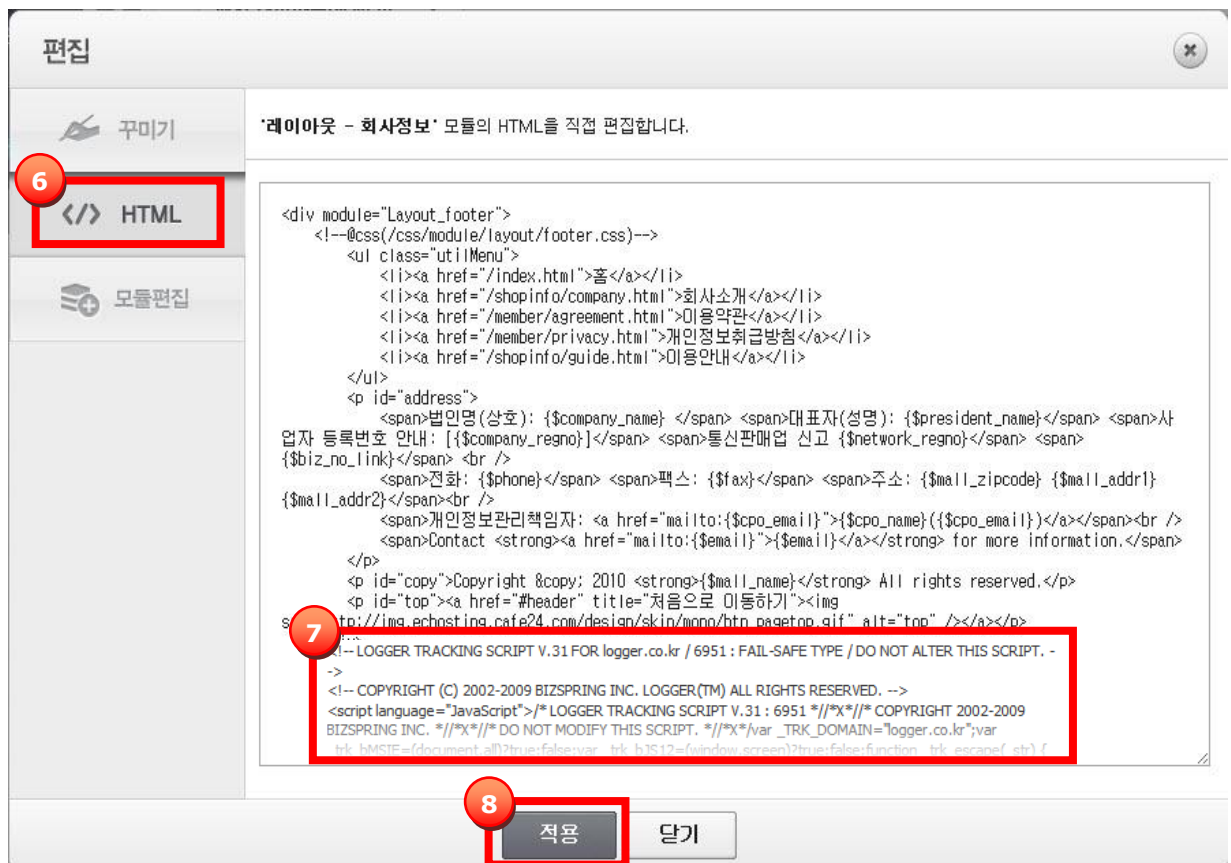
편집

꾸미기

6

</> HTML

모듈편집

'레이아웃 - 회사정보' 모듈의 HTML을 직접 편집합니다.

<div module="Layout_footer">
<!--@css(/css/module/layout/footer.css)-->
<ul class="utilMenu">
<li><a href="/index.html">홈</a></li>
<li><a href="/shopinfo/company.html">회사소개</a></li>
<li><a href="/member/agreement.html">이용약관</a></li>
<li><a href="/member/privacy.html">개인정보취급방침</a></li>
<li><a href="/shopinfo/guide.html">이용안내</a></li>
</ul>
<p id="address">
<span>법인명(상호): {$company_name} </span> <span>대표자(성명): {$president_name}</span> <span>사업자 등록번호 안내: [{$company_regno}]</span> <span>통신판매업 신고 {$network_regno}</span> <span>{$biz_no_link}</span> <br />
<span>전화: {$phone}</span> <span>팩스: {$fax}</span> <span>주소: {$mall_zipcode} {$mall_addr1} {$mall_addr2}</span><br />
<span>개인정보관리책임자: <a href="mailto:{$cpo_email}">{$cpo_name}({$cpo_email})</a></span><br />
<span>Contact <strong><a href="mailto:{$email}">{$email}</a></strong> for more information.</span>
</p>
<p id="copy">Copyright &copy; 2010 <strong>{$mall_name}</strong> All rights reserved.</p>
<p id="top"><a href="#header" title="처음으로 이동하기"><img s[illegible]tp://img.echosting.cafe24.com/design/skin/mono/btn_pagetop.gif" alt="top" /></a></p>

7

<!-- LOGGER TRACKING SCRIPT V.31 FOR logger.co.kr / 6951 : FAIL-SAFE TYPE / DO NOT ALTER THIS SCRIPT. -->
<!-- COPYRIGHT (C) 2002-2009 BIZSPRING INC. LOGGER(TM) ALL RIGHTS RESERVED. -->
<script language="JavaScript">/* LOGGER TRACKING SCRIPT V.31 : 6951 *//*X*//* COPYRIGHT 2002-2009 BIZSPRING INC. *//*X*//* DO NOT MODIFY THIS SCRIPT. *//*X*/var _TRK_DOMAIN="logger.co.kr";var _trk_bMSIE=(document.all)?true:false;var _trk_bJS12=(window.screen)?true:false;function _trk_escape(_str) {

8

적용

닫기